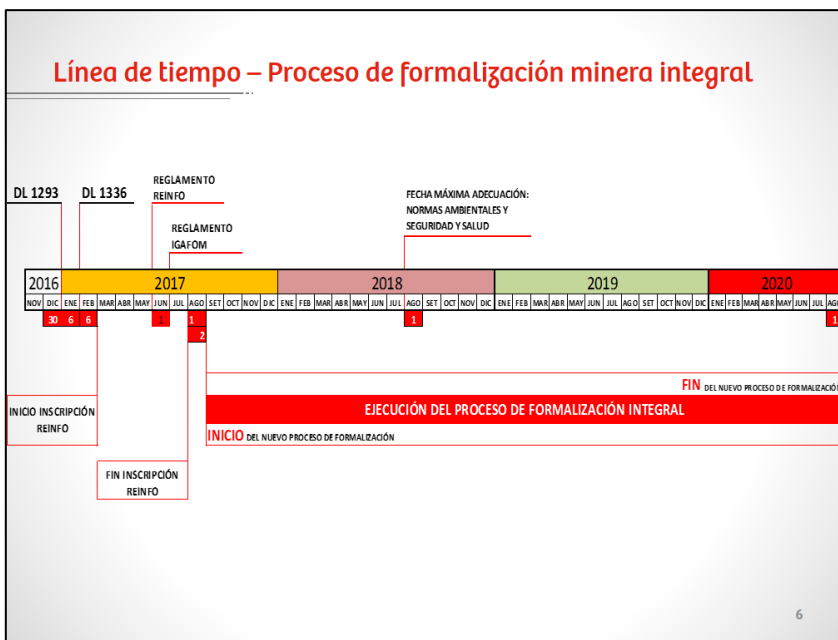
Línea de tiempo – Proceso de formalización minera integral

DL 1293

DL 1336

REGLAMENTO REINFO

REGLAMENTO IGAFOM

FECHA MÁXIMA ADECUACIÓN: NORMAS AMBIENTALES Y SEGURIDAD Y SALUD

| 2016 | | 2017 | | | | | | | | | | | | 2018 | | | | | | | | | | | | 2019 | | | | | | | | | | | | 2020 | | | | | | | |
|---|---|---|---|---|---|---|---|---|---|---|---|---|---|---|---|---|---|---|---|---|---|---|---|---|---|---|---|---|---|---|---|---|---|---|---|---|---|---|---|---|---|---|---|---|
| NOV | DIC | ENE | FEB | MAR | ABR | MAY | JUN | JUL | AGO | SET | OCT | NOV | DIC | ENE | FEB | MAR | ABR | MAY | JUN | JUL | AGO | SET | OCT | NOV | DIC | ENE | FEB | MAR | ABR | MAY | JUN | JUL | AGO | SET | OCT | NOV | DIC | ENE | FEB | MAR | ABR | MAY | JUN | JUL | AGO |
| | 30 | 6 | 6 | | | | 1 | | 1 | | | | | | | | | | | | 1 | | | | | | | | | | | | | | | | | | | | | | | | 1 |

2

FIN DEL NUEVO PROCESO DE FORMALIZACIÓN

INICIO INSCRIPCIÓN REINFO

EJECUCIÓN DEL PROCESO DE FORMALIZACIÓN INTEGRAL

INICIO DEL NUEVO PROCESO DE FORMALIZACIÓN

FIN INSCRIPCIÓN REINFO

6